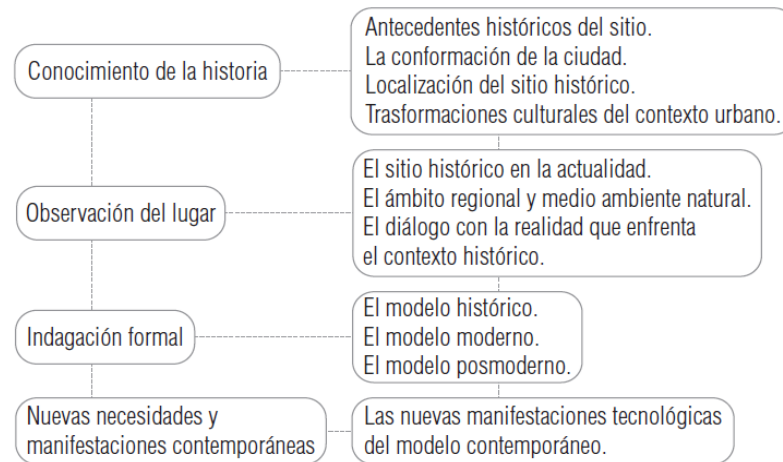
Conocimiento de la historia

Antecedentes históricos del sitio.
La conformación de la ciudad.
Localización del sitio histórico.
Trasformaciones culturales del contexto urbano.

Observación del lugar

El sitio histórico en la actualidad.
El ámbito regional y medio ambiente natural.
El diálogo con la realidad que enfrenta el contexto histórico.

Indagación formal

El modelo histórico.
El modelo moderno.
El modelo posmoderno.

Nuevas necesidades y manifestaciones contemporáneas

Las nuevas manifestaciones tecnológicas del modelo contemporáneo.